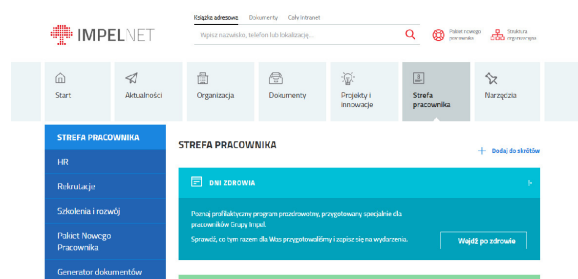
IMPELNET

Książka adresowa Dokumenty Cały intranet

Wpisz nazwisko, telefon lub lokalizację...

Pakiet nowego pracownika

Struktura organizacyjna

Start
Aktualności
Organizacja
Dokumenty
Projekty i innowacje
Strefa pracownika
Narzędzia

STREFA PRACOWNIKA
HR
Rekrutacje
Szkolenia i rozwój
Pakiet Nowego Pracownika
Generator dokumentów

STREFA PRACOWNIKA

+ Dodaj do skrótów

DNI ZDROWIA

Poznaj profilaktyczny program prozdrowotny, przygotowany specjalnie dla pracowników Grupy Impel.

Sprawdź, co tym razem dla Was przygotowaliśmy i zapisz się na wydarzenia.

Wejdź po zdrowie